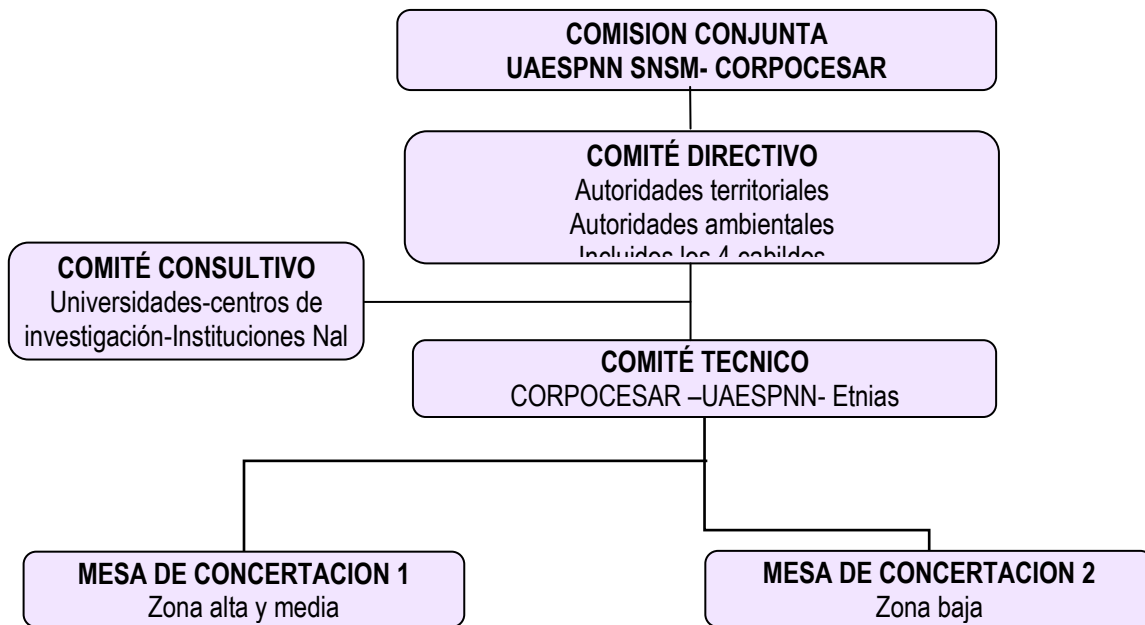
COMISION CONJUNTA
UAESPNN SNSM- CORPOCESAR

COMITÉ DIRECTIVO
Autoridades territoriales
Autoridades ambientales
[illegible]

COMITÉ CONSULTIVO
Universidades-centros de investigación-Instituciones Nal

COMITÉ TECNICO
CORPOCESAR –UAESPNN- Etnias

MESA DE CONCERTACION 1
Zona alta y media

MESA DE CONCERTACION 2
Zona baja